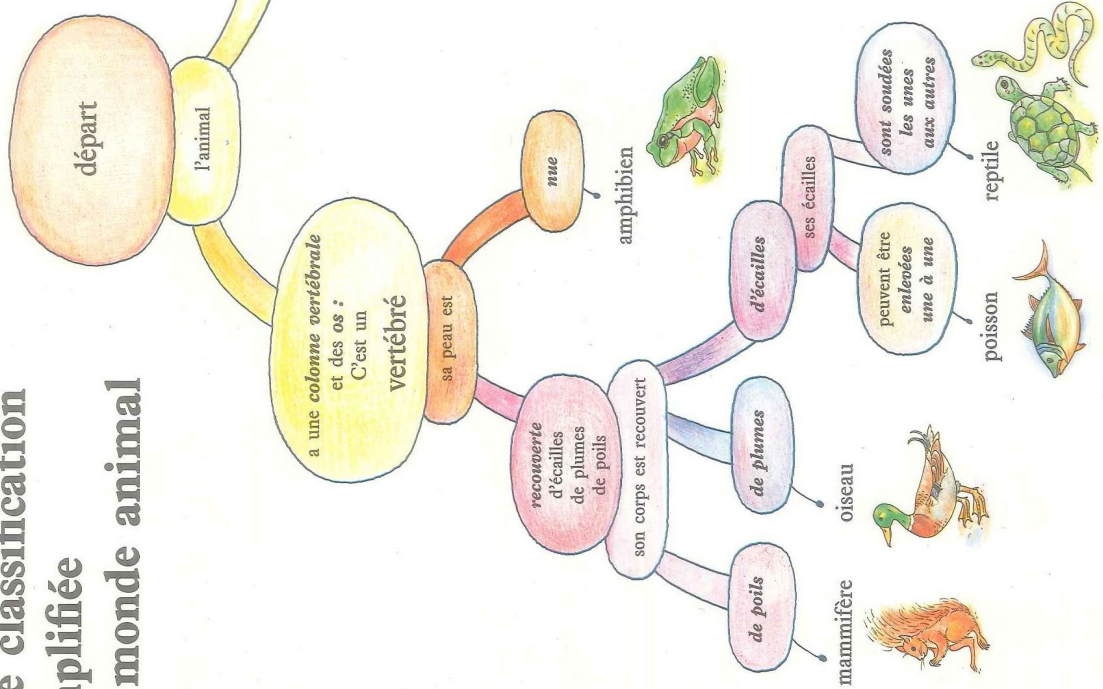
e classification
plifiée
monde animal

départ

l'animal

a une *colonne vertébrale* et des *os* : C'est un vertébré

sa peau est

*nue*

amphibien

*recouverte* d'écailles de plumes de poils

son corps est recouvert

*de poils*

mammifère

*de plumes*

oiseau

*d'écailles*

ses écailles

peuvent être *enlevées une à une*

poisson

*sont soudées les unes aux autres*

reptile